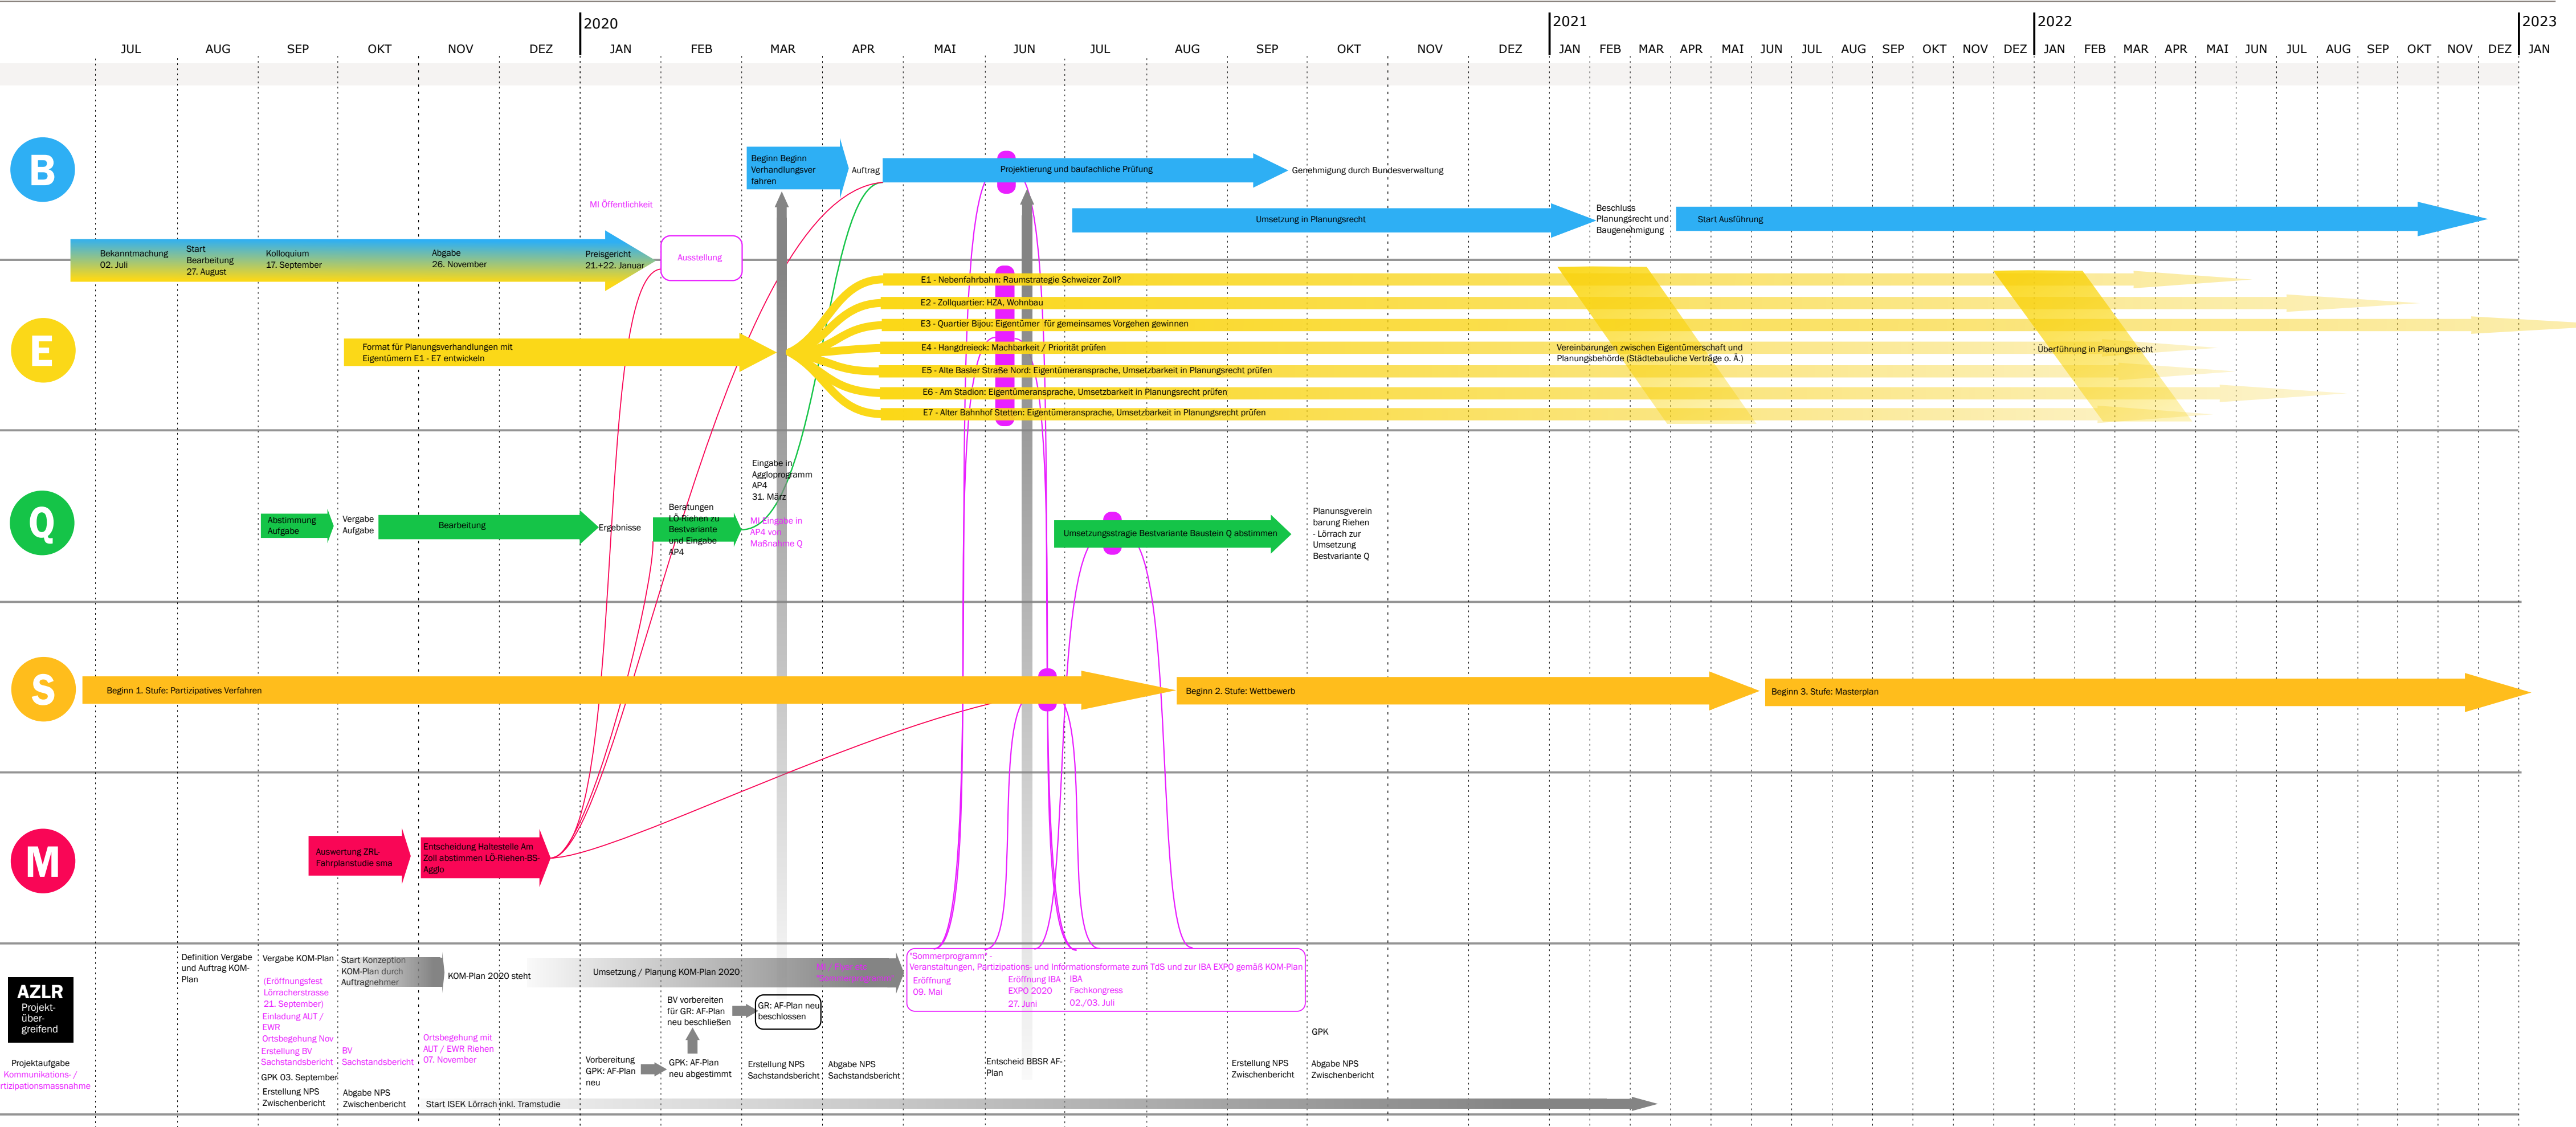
2020 2021 2022 2023

JUL AUG SEP OKT NOV DEZ JAN FEB MAR APR MAI JUN JUL AUG SEP OKT NOV DEZ JAN FEB MAR APR MAI JUN JUL AUG SEP OKT NOV DEZ JAN FEB MAR APR MAI JUN JUL AUG SEP OKT NOV DEZ JAN

B

Beginn Beginn Verhandlungsver fahren

Auftrag

Projektierung und baufachliche Prüfung

Genehmigung durch Bundesverwaltung

MI Öffentlichkeit

Umsetzung in Planungsrecht

Beschluss Planungsrecht und Baugenehmigung

Start Ausführung

Bekanntmachung 02. Juli

Start Bearbeitung 27. August

Kolloquium 17. September

Abgabe 26. November

Preisgericht 21.+22. Januar

Ausstellung

E

E1 - Nebenfahrbahn: Raumstrategie Schweizer Zoll?

E2 - Zollquartier: HZA, Wohnbau

E3 - Quartier Bijou: Eigentümer für gemeinsames Vorgehen gewinnen

Format für Planungsverhandlungen mit Eigentümern E1 - E7 entwickeln

E4 - Hangdreieck: Machbarkeit / Priorität prüfen

Vereinbarungen zwischen Eigentümerschaft und Planungsbehörde (Städtebauliche Verträge o. Ä.)

Überführung in Planungsrecht

E5 - Alte Basler Straße Nord: Eigentümeransprache, Umsetzbarkeit in Planungsrecht prüfen

E6 - Am Stadion: Eigentümeransprache, Umsetzbarkeit in Planungsrecht prüfen

E7 - Alter Bahnhof Stetten: Eigentümeransprache, Umsetzbarkeit in Planungsrecht prüfen

Q

Eingabe in Agglöprogramm AP4 31. März

Abstimmung Aufgabe

Vergabe Aufgabe

Bearbeitung

Ergebnisse

Beratungen LÖ-Riehen zu Bestvariante und Eingabe AP4

MI Eingabe in AP4 von Maßnahme Q

Umsetzungsstragie Bestvariante Baustein Q abstimmen

Planungsvereinbarung Riehen - Lörrach zur Umsetzung Bestvariante Q

S

Beginn 1. Stufe: Partizipatives Verfahren

Beginn 2. Stufe: Wettbewerb

Beginn 3. Stufe: Masterplan

M

Auswertung ZRL-Fahrplanstudie sma

Entscheidung Haltestelle Am Zoll abstimmen LÖ-Riehen-BS-Agglo

AZLR Projekt-über-greifend

Projektaufgabe Kommunikations- / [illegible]rtizipationsmassnahme

Definition Vergabe und Auftrag KOM-Plan

Vergabe KOM-Plan (Eröffnungsfest Lörracherstrasse 21. September) Einladung AUT / EWR Ortsbegehung Nov Erstellung BV Sachstandsbericht

GPK 03. September

Erstellung NPS Zwischenbericht

Start Konzeption KOM-Plan durch Auftragnehmer

BV Sachstandsbericht

Abgabe NPS Zwischenbericht

Ortsbegehung mit AUT / EWR Riehen 07. November

KOM-Plan 2020 steht

Umsetzung / Planung KOM-Plan 2020

MI / Flyer zu "Sommerprogramm"

Start ISEK Lörrach inkl. Tramstudie

Vorbereitung GPK: AF-Plan neu

BV vorbereiten für GR: AF-Plan neu beschließen

GPK: AF-Plan neu abgestimmt

GR: AF-Plan neu beschlossen

Erstellung NPS Sachstandsbericht

Abgabe NPS Sachstandsbericht

"Sommerprogramm" Veranstaltungen, Partizipations- und Informationsformate zum TdS und zur IBA EXPO gemäß KOM-Plan

Eröffnung 09. Mai

Eröffnung IBA EXPO 2020 27. Juni

IBA Fachkongress 02./03. Juli

Entscheid BBSR AF-Plan

GPK

Erstellung NPS Zwischenbericht

Abgabe NPS Zwischenbericht